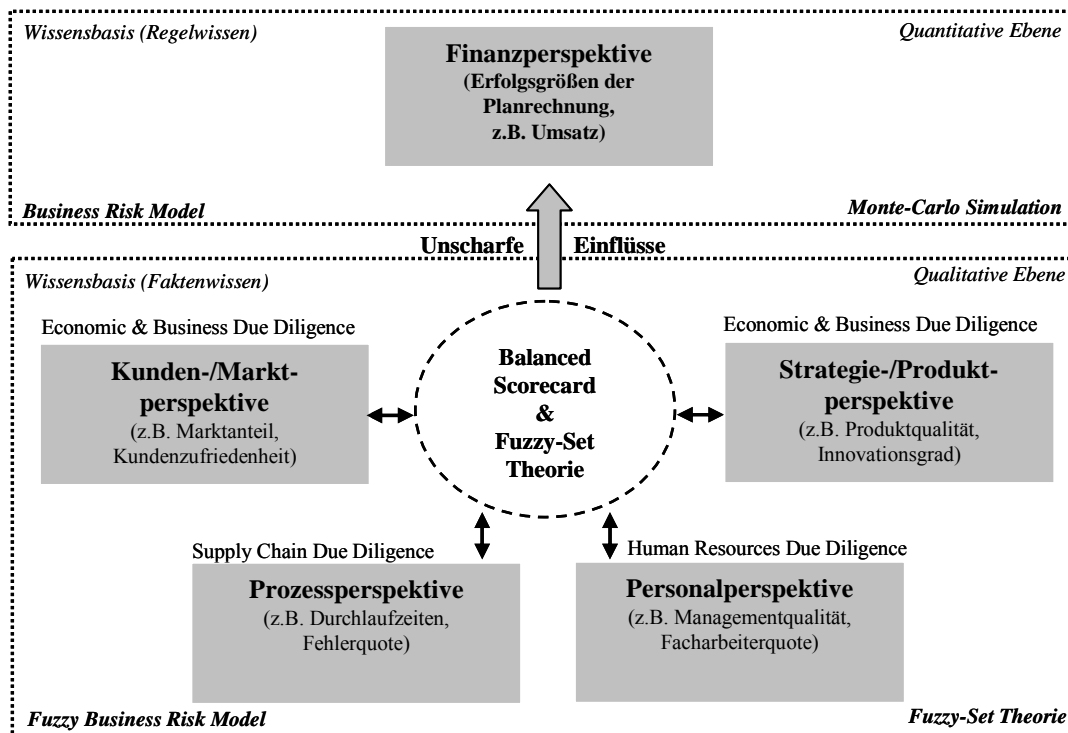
Wissensbasis (Regelwissen)

Quantitative Ebene

Finanzperspektive
(Erfolgsgrößen der Planrechnung, z.B. Umsatz)

Business Risk Model

Monte-Carlo Simulation

Unscharfe Einflüsse

Wissensbasis (Faktenwissen)

Qualitative Ebene

Economic & Business Due Diligence

Kunden-/Marktperspektive
(z.B. Marktanteil, Kundenzufriedenheit)

Balanced Scorecard & Fuzzy-Set Theorie

Economic & Business Due Diligence

Strategie-/Produktperspektive
(z.B. Produktqualität, Innovationsgrad)

Supply Chain Due Diligence

Prozessperspektive
(z.B. Durchlaufzeiten, Fehlerquote)

Human Resources Due Diligence

Personalperspektive
(z.B. Managementqualität, Facharbeiterquote)

Fuzzy Business Risk Model

Fuzzy-Set Theorie